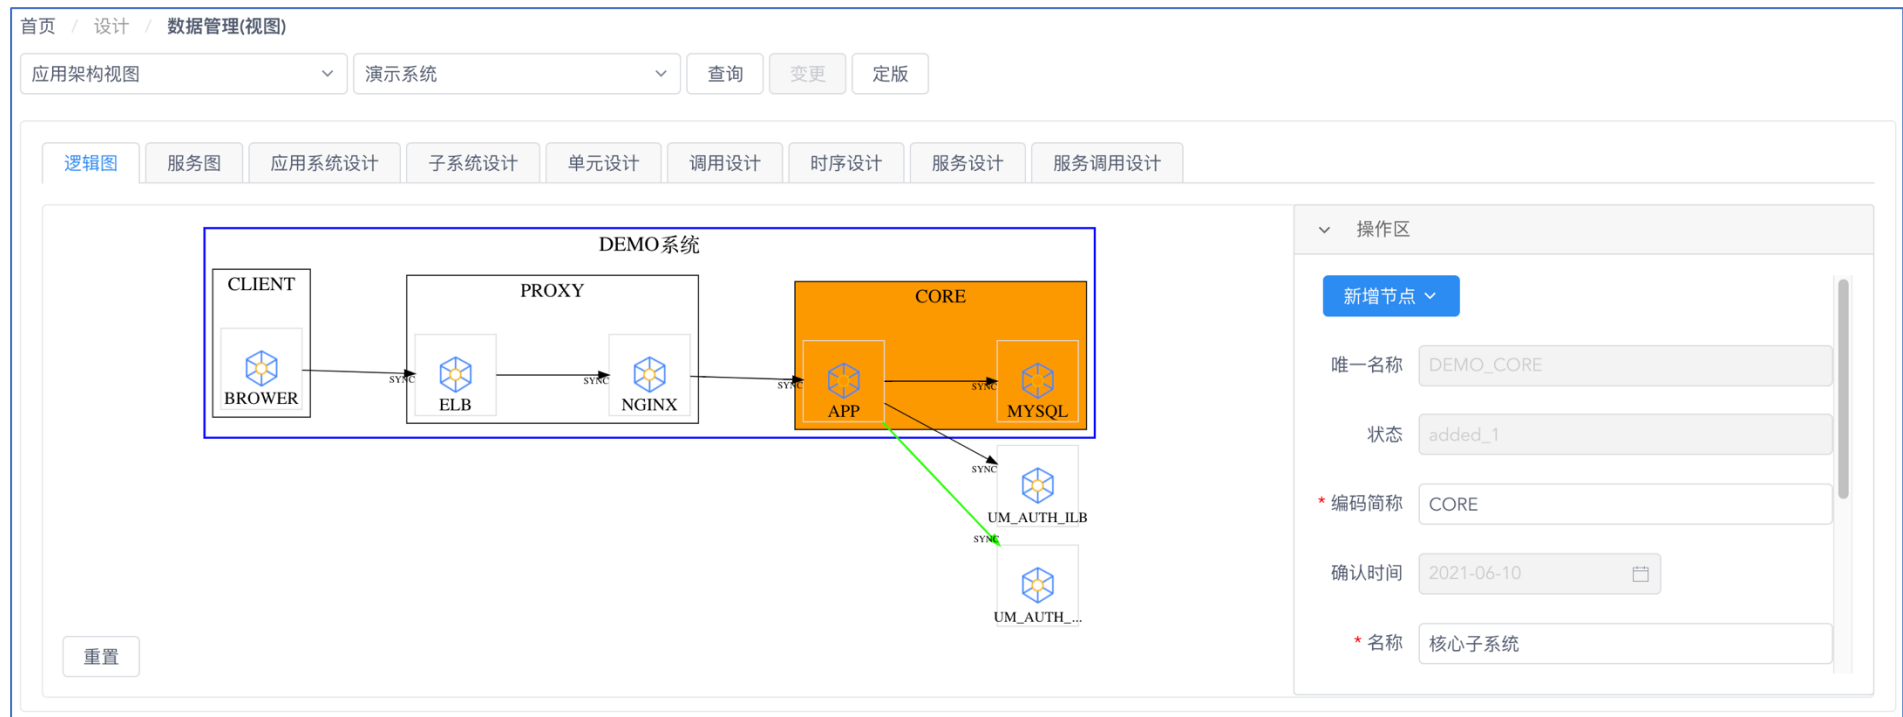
首页 / 设计 / 数据管理(视图)

应用架构视图
演示系统
查询
变更
定版

逻辑图
服务图
应用系统设计
子系统设计
单元设计
调用设计
时序设计
服务设计
服务调用设计

DEMO系统

CLIENT
BROWER

PROXY
ELB
NGINX

CORE
APP
MYSQL

SYNC
SYNC
SYNC
SYNC
SYNC
SYNC

UM_AUTH_ILB
UM_AUTH_...

重置

操作区

新增节点

唯一名称 DEMO_CORE

状态 added_1

* 编码简称 CORE

确认时间 2021-06-10

* 名称 核心子系统